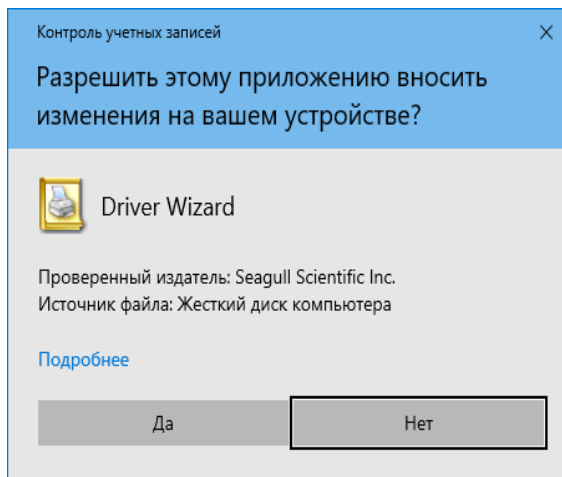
Контроль учетных записей
×
Разрешить этому приложению вносить изменения на вашем устройстве?

Driver Wizard

Проверенный издатель: Seagull Scientific Inc.
Источник файла: Жесткий диск компьютера

Подробнее

Да
Нет